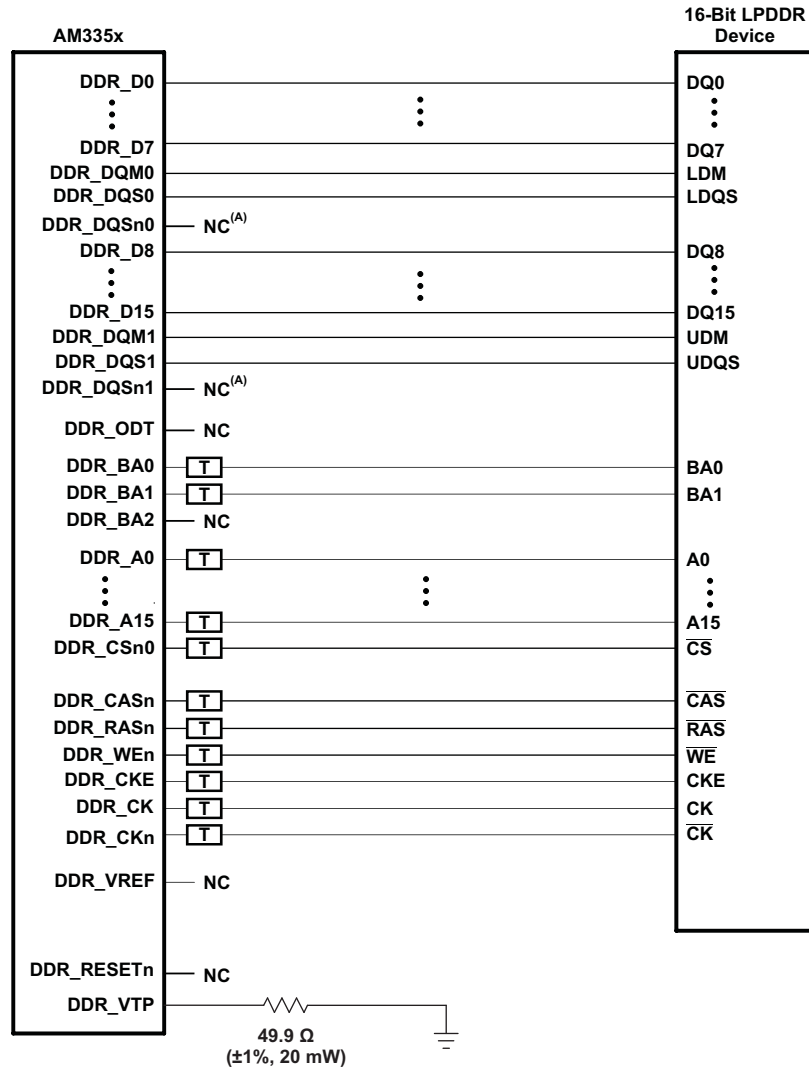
AM335x

16-Bit LPDDR Device

DDR_D0
DDR_D7
DDR_DQM0
DDR_DQS0
DDR_DQSn0
DDR_D8
DDR_D15
DDR_DQM1
DDR_DQS1
DDR_DQSn1
DDR_ODT
DDR_BA0
DDR_BA1
DDR_BA2
DDR_A0
DDR_A15
DDR_CSn0
DDR_CASn
DDR_RASn
DDR_WEn
DDR_CKE
DDR_CK
DDR_CKn
DDR_VREF
DDR_RESETn
DDR_VTP

NC$^{(A)}$
NC$^{(A)}$
NC
NC
NC
NC

T
T
T
T
T
T
T
T
T
T
T

DQ0
DQ7
LDM
LDQS
DQ8
DQ15
UDM
UDQS
BA0
BA1
A0
A15
$\overline{CS}$
$\overline{CAS}$
$\overline{RAS}$
$\overline{WE}$
CKE
CK
$\overline{CK}$

49.9 Ω
(±1%, 20 mW)